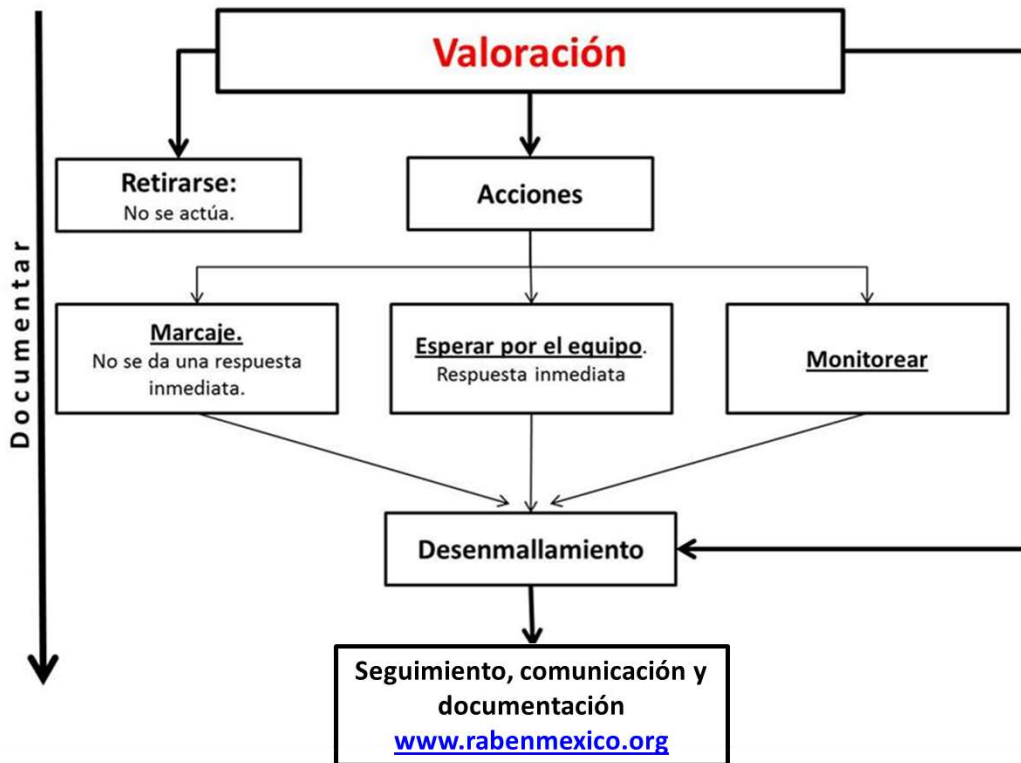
Documentar

Valoración

Retirarse:
No se actúa.

Acciones

Marcaje.
No se da una respuesta inmediata.

Esperar por el equipo.
Respuesta inmediata

Monitorear

Desenmallamiento

Seguimiento, comunicación y documentación
www.rabenmexico.org